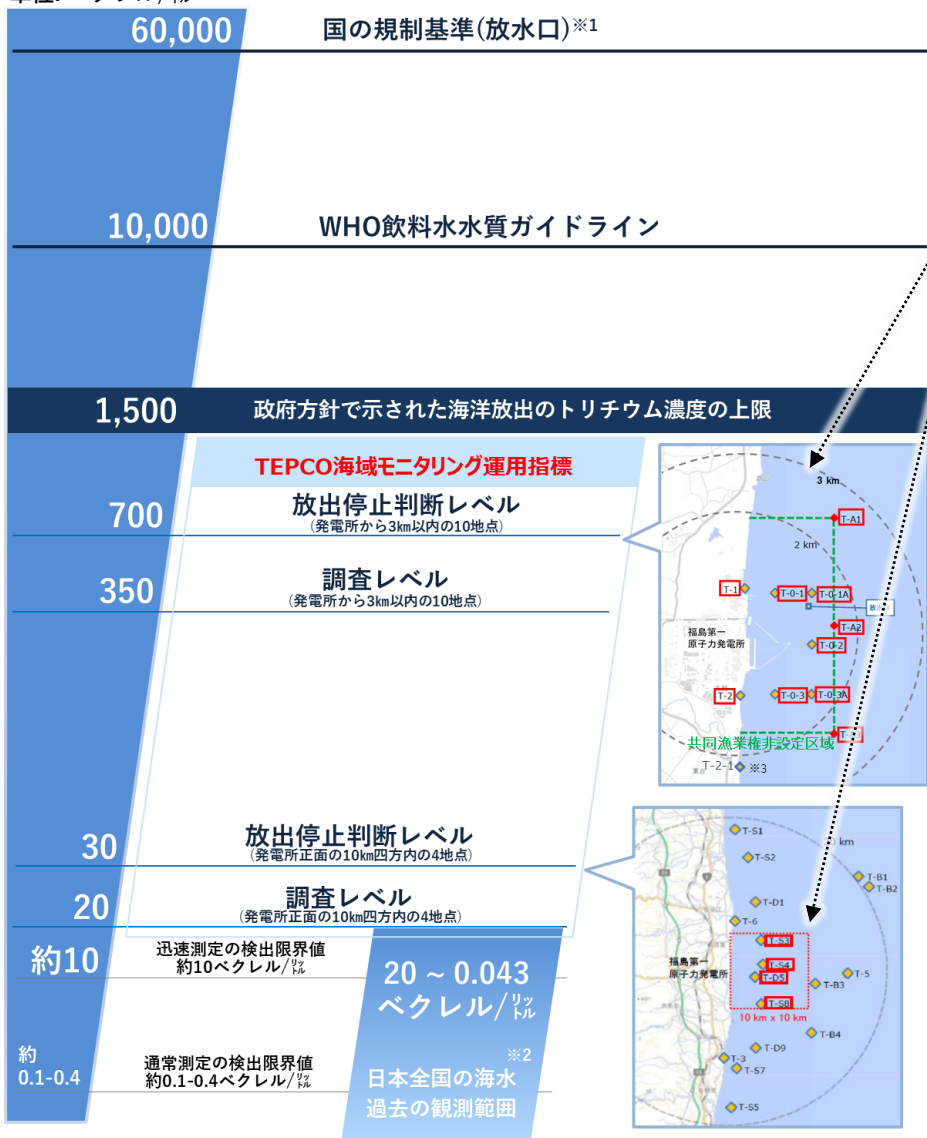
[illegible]

60,000 国の規制基準(放水口)※1

10,000 WHO飲料水水質ガイドライン

1,500 政府方針で示された海洋放出のトリチウム濃度の上限

TEPCO海域モニタリング運用指標

700 放出停止判断レベル
(発電所から3㎞以内の10地点)

350 調査レベル
(発電所から3㎞以内の10地点)

30 放出停止判断レベル
(発電所正面の10㎞四方内の4地点)

20 調査レベル
(発電所正面の10㎞四方内の4地点)

約10 迅速測定の検出限界値
約10ベクレル/ℓ

20 ~ 0.043
ベクレル/ℓ

※2
日本全国の海水
過去の観測範囲

約
0.1-0.4 通常測定の検出限界値
約0.1-0.4ベクレル/ℓ

3 km
2 km
T-A1
T-1
T-0-1
T-0-1A
放水口
T-A2
福島第一
原子力発電所
T-0-2
T-2
T-0-3
T-0-3A
共同漁業権非設定区域
T-A3
T-2-1 ※3

T-S1
T-S2
km
T-B1
T-B2
T-D1
T-6
T-S3
福島第一
原子力発電所
T-S4
T-D5
T-5
T-B3
T-S8
10 km x 10 km
T-B4
T-D9
T-3
T-S7
T-S5